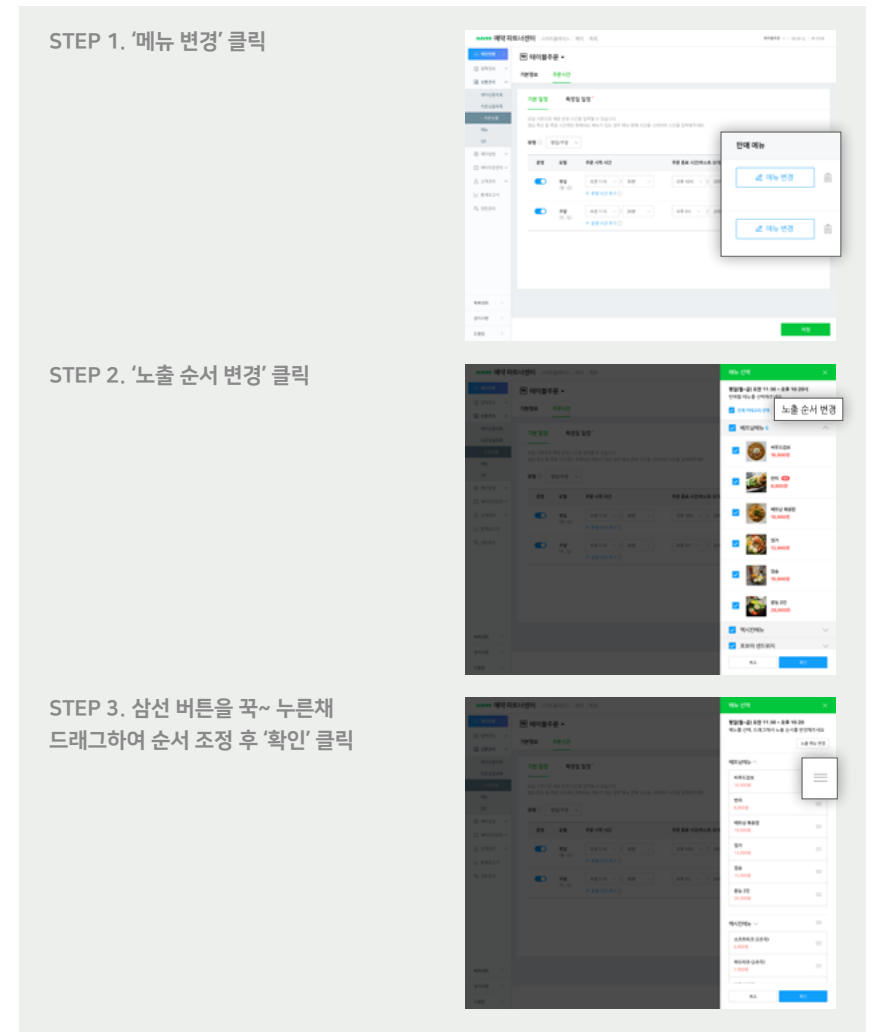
STEP 1. '메뉴 변경' 클릭

테이블주문

기본정보 주문시간

기본 일정 특정일 일정

운영 요일 주문 시작 시간

평일

주말

판매 메뉴

메뉴 변경

메뉴 변경

저장

STEP 2. '노출 순서 변경' 클릭

메뉴 선택

노출 순서 변경

메인요리메뉴

멕시칸메뉴

브라이 랜드위치

취소 확인

STEP 3. 삼선 버튼을 꾹~ 누른채 드래그하여 순서 조정 후 '확인' 클릭

메뉴 선택

메인요리메뉴

멕시칸메뉴

취소 확인